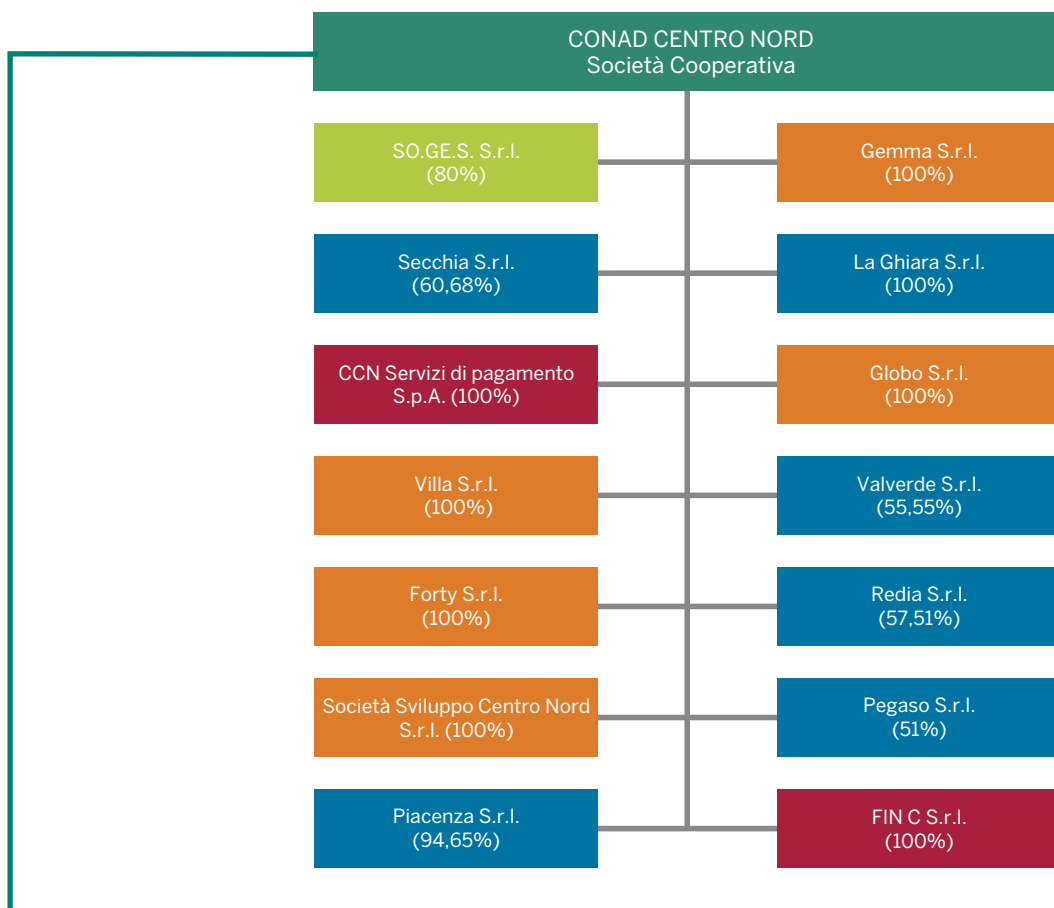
CONAD CENTRO NORD
Società Cooperativa

SO.GE.S. S.r.l.
(80%)

Gemma S.r.l.
(100%)

Secchia S.r.l.
(60,68%)

La Ghiara S.r.l.
(100%)

CCN Servizi di pagamento
S.p.A. (100%)

Globo S.r.l.
(100%)

Villa S.r.l.
(100%)

Valverde S.r.l.
(55,55%)

Forty S.r.l.
(100%)

Redia S.r.l.
(57,51%)

Società Sviluppo Centro Nord
S.r.l. (100%)

Pegaso S.r.l.
(51%)

Piacenza S.r.l.
(94,65%)

FIN C S.r.l.
(100%)